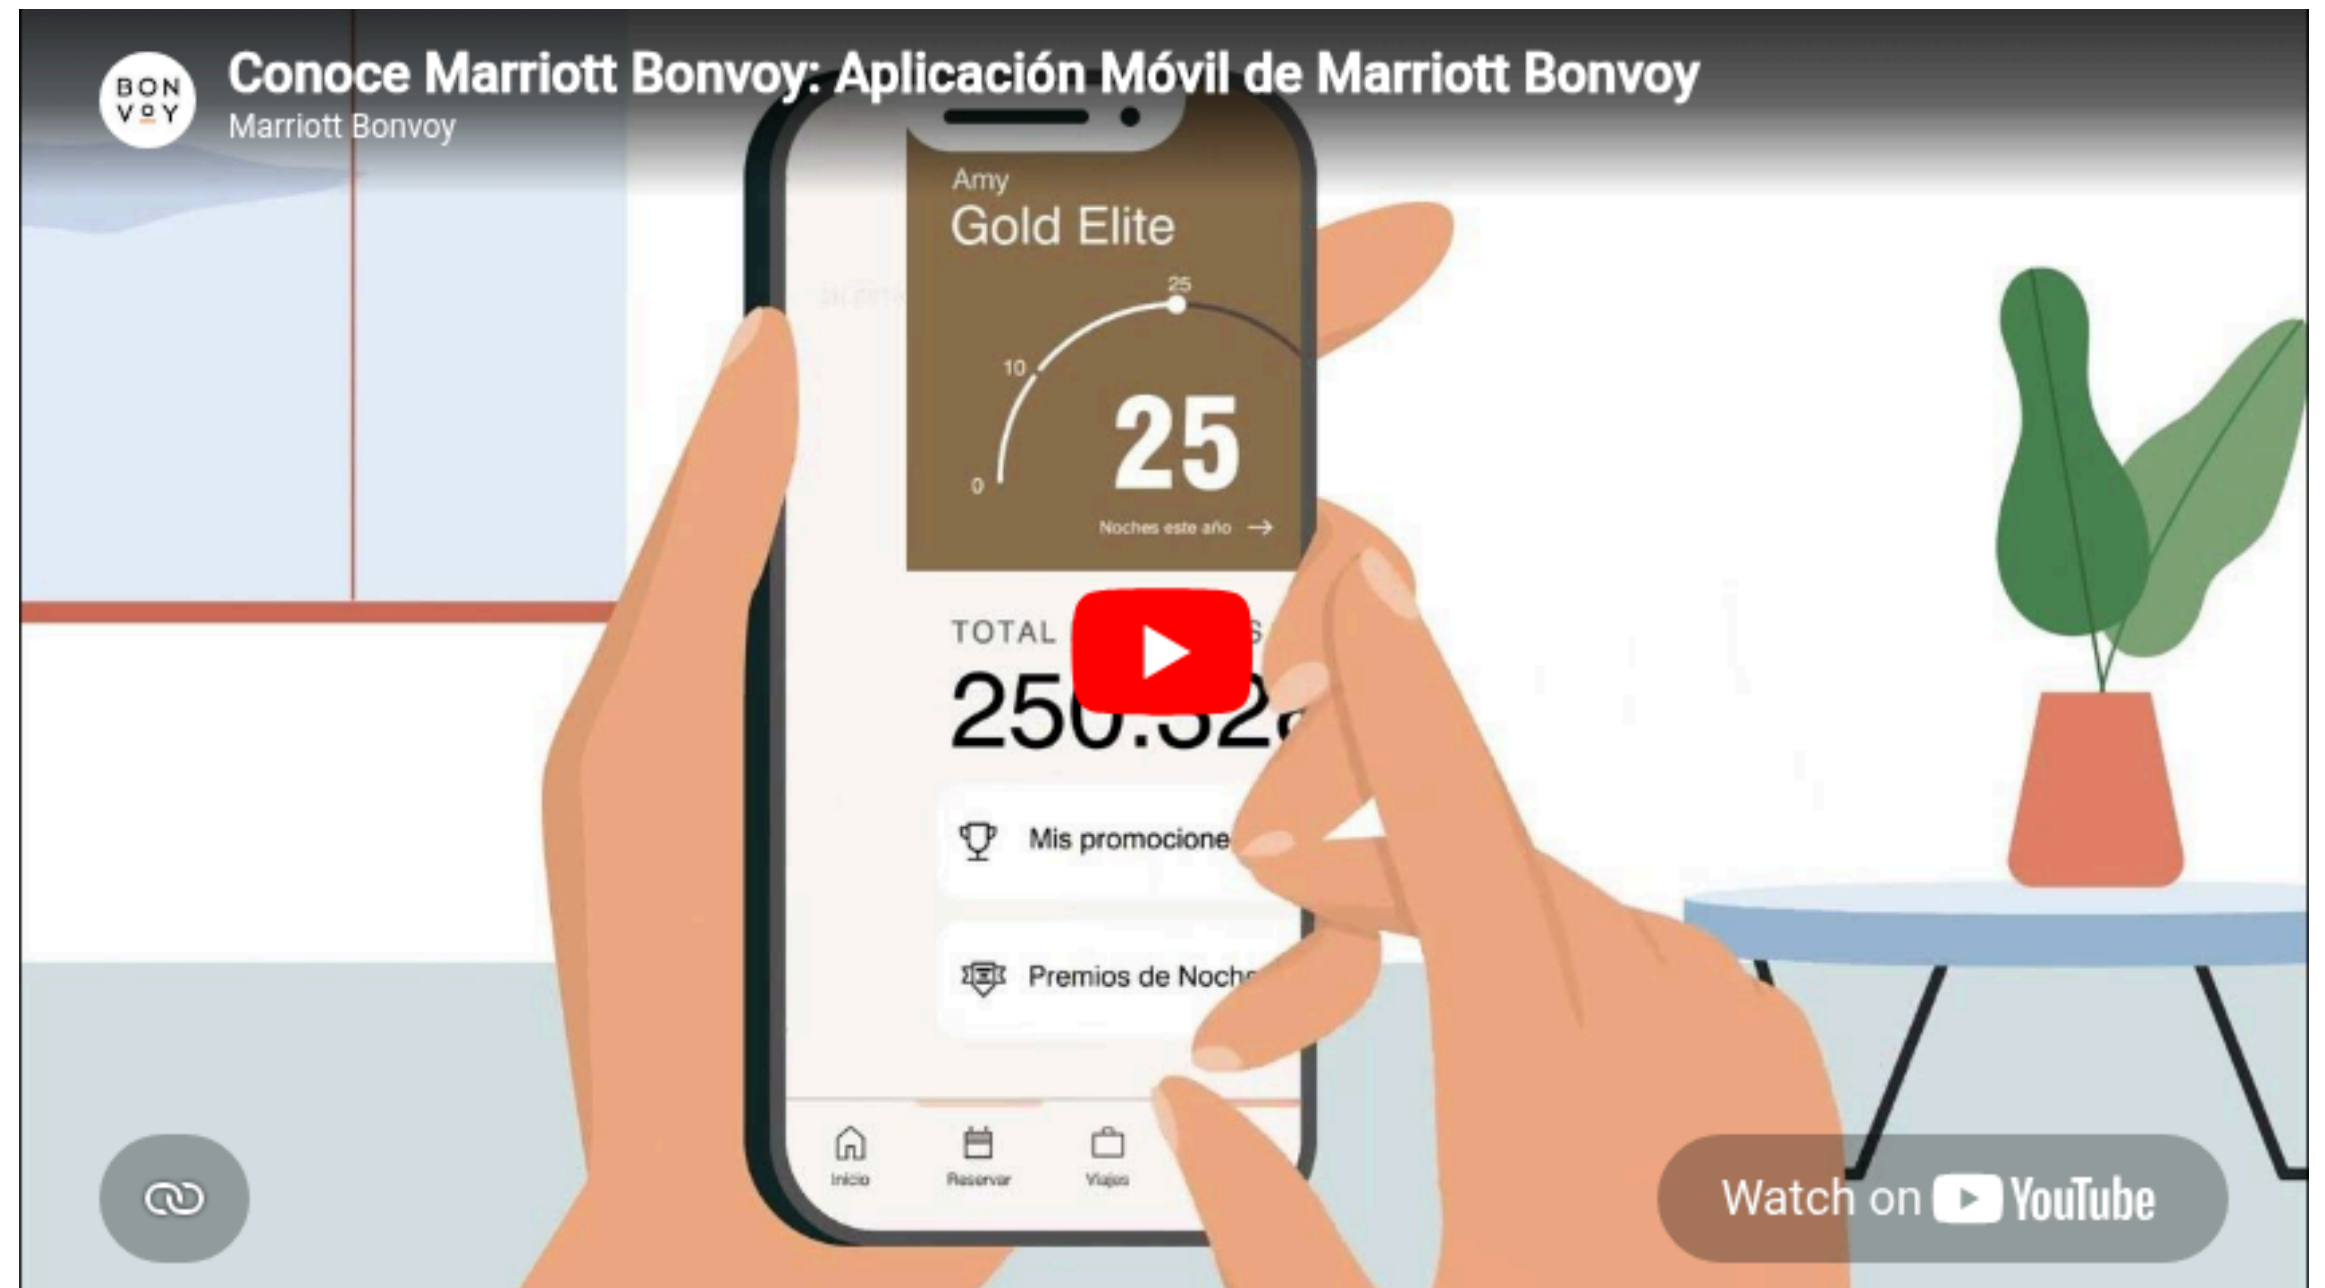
BON
VOY

Conoce Marriott Bonvoy: Aplicación Móvil de Marriott Bonvoy
Marriott Bonvoy

Amy
Gold Elite

25
10
0
25
Noches este año →

TOTAL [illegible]

250.32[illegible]

Mis promocione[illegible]

Premios de Noch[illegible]

Inicio
Reservar
Viajes

Watch on YouTube